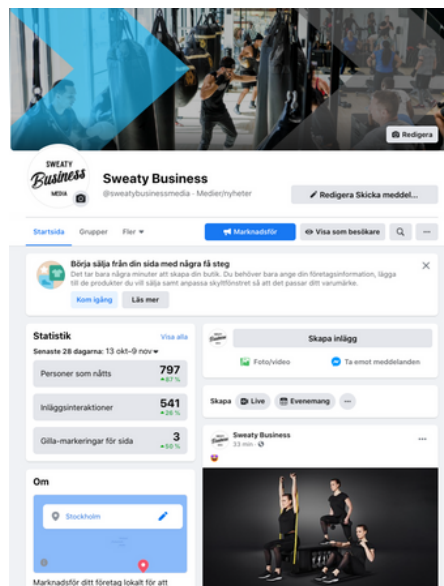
Redigera

SWEATY Business MEDIA

Sweaty Business

@sweatybusinessmedia · Medier/nyheter

Redigera Skicka meddel...

Startsida Grupper Fler

Marknadsför Visa som besökare

Börja sälja från din sida med några få steg

Det tar bara några minuter att skapa din butik. Du behöver bara ange din företagsinformation, lägga till de produkter du vill sälja samt anpassa skyltfönstret så att det passar ditt varumärke.

Kom igång Läs mer

Statistik Visa alla

Senaste 28 dagarna: 13 okt–9 nov

Personer som nåtts 797 ▲87 %

Inläggsinteraktioner 541 ▲28 %

Gilla-markeringar för sida 3 ▲50 %

Skapa inlägg

Foto/video Ta emot meddelanden

Skapa Live Evenemang

Sweaty Business

33 min ·

Om

Stockholm

Marknadsför ditt företag lokalt för att